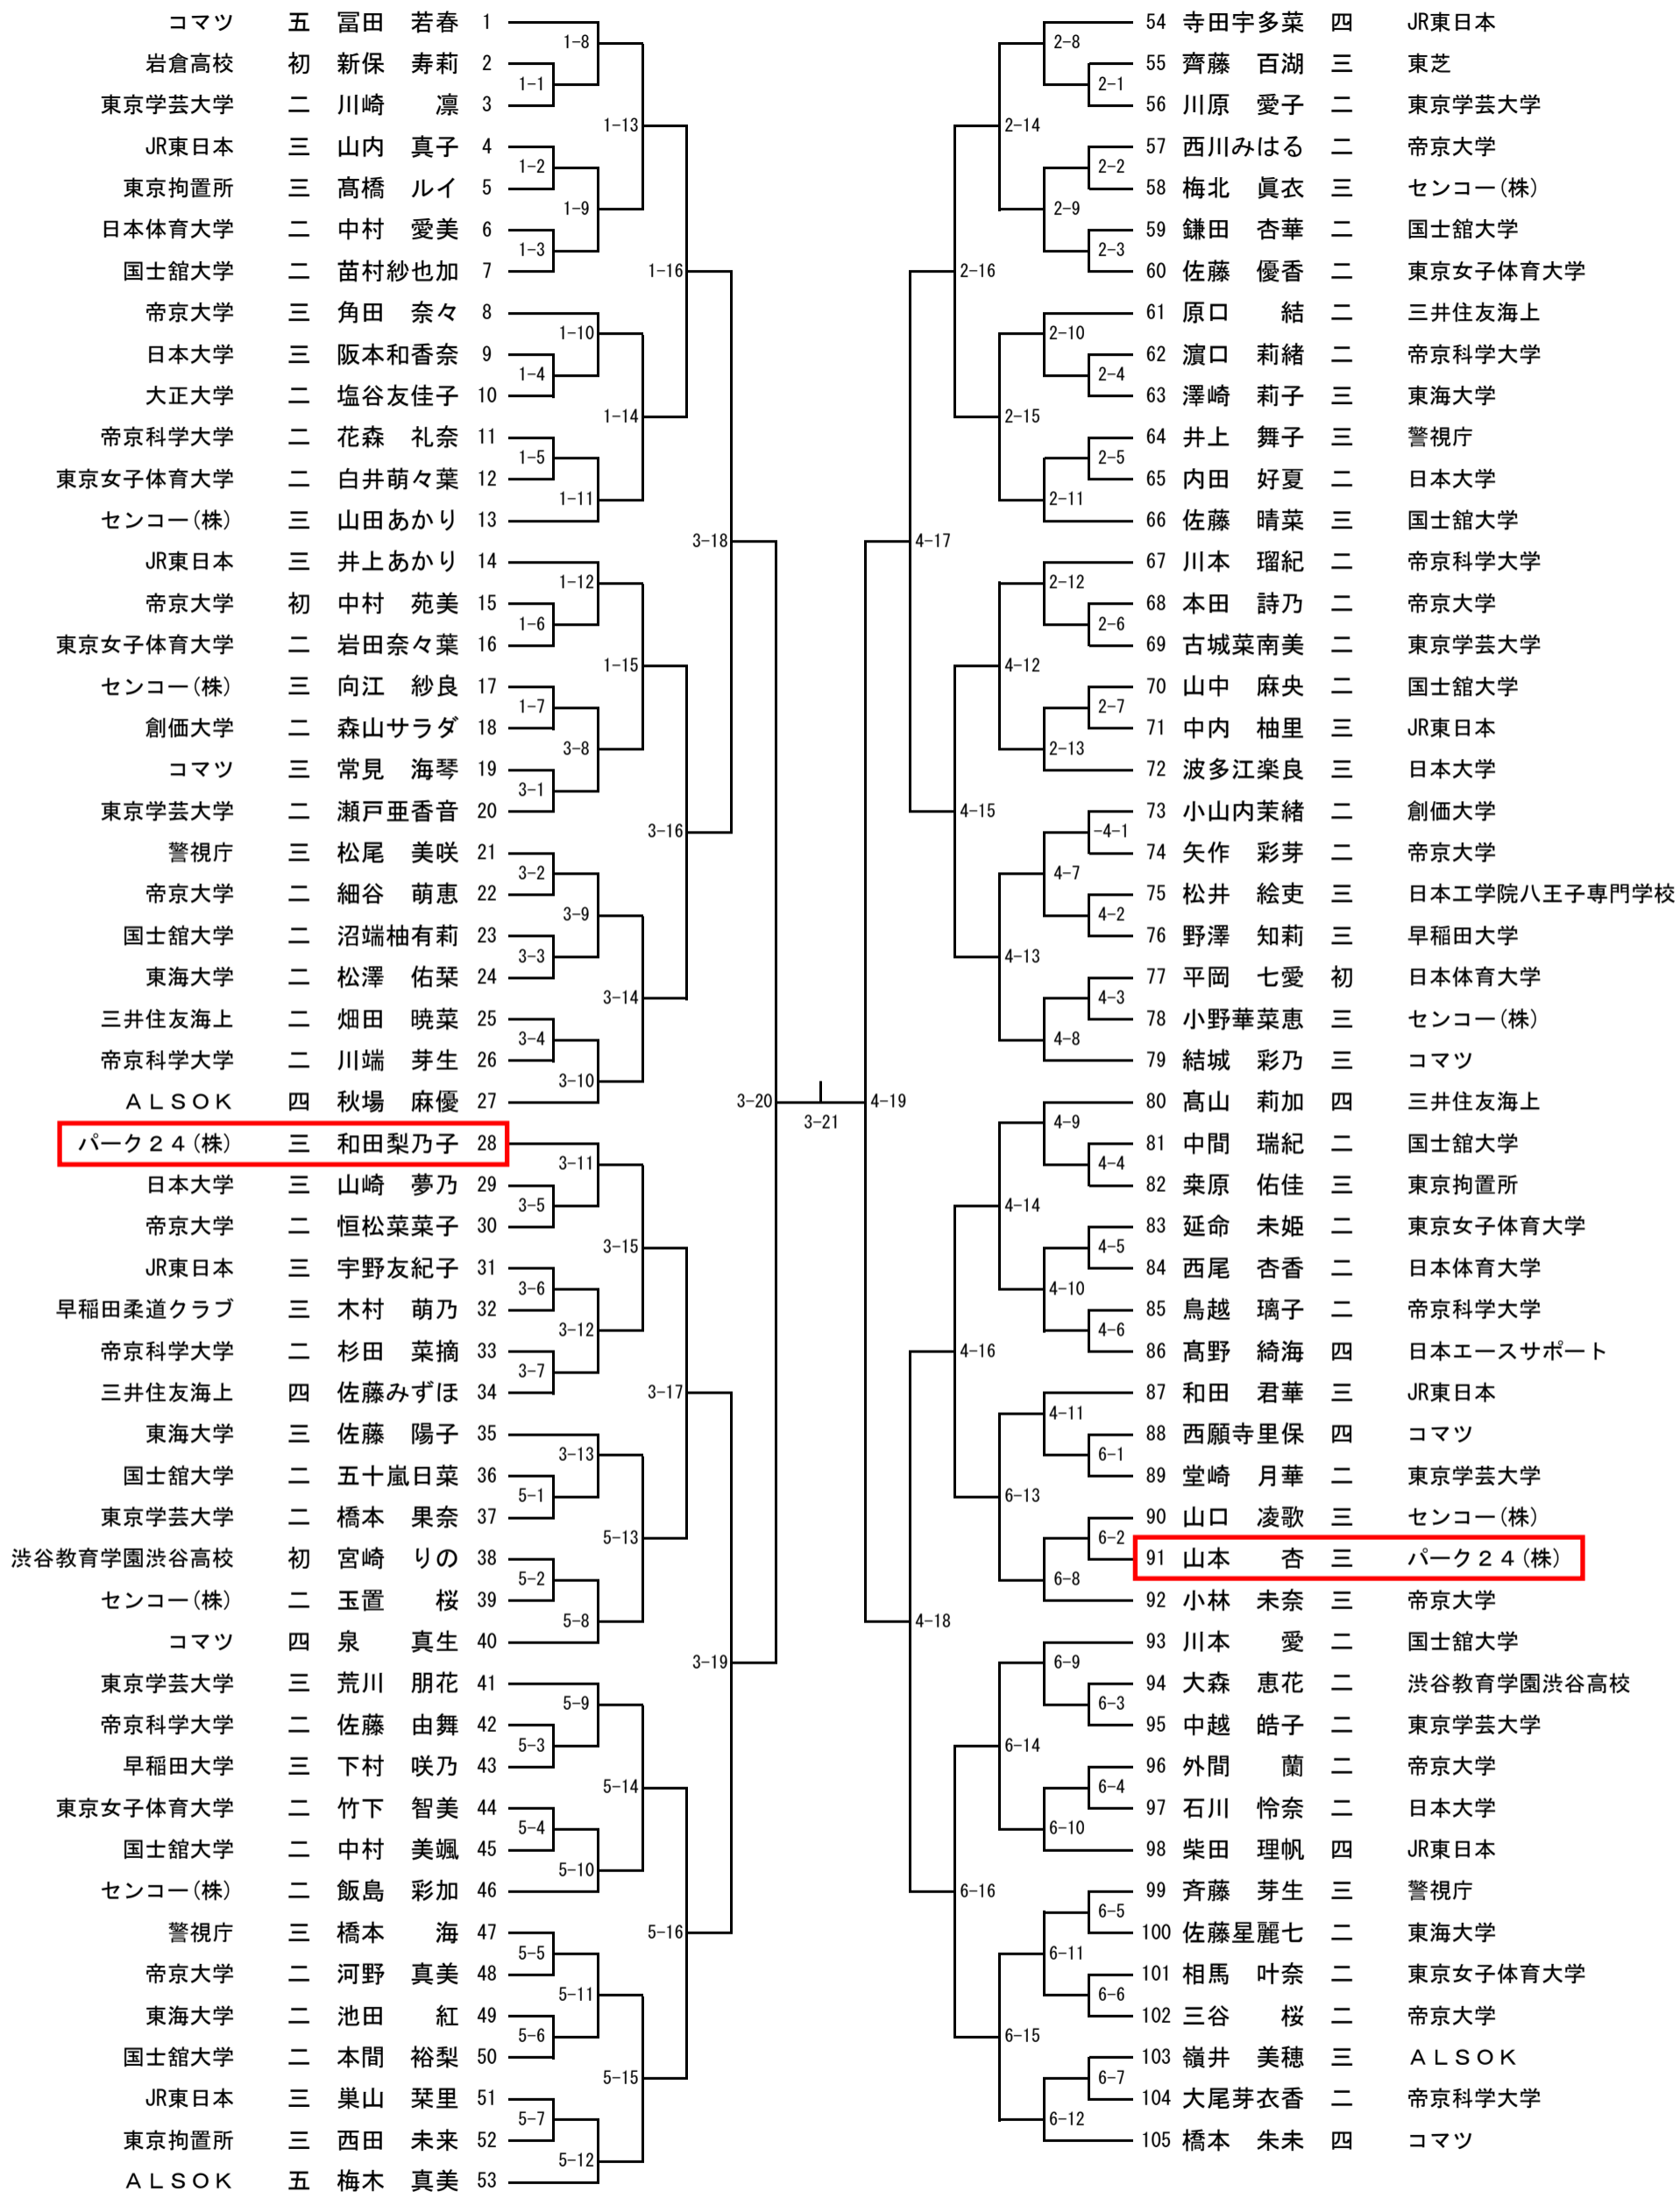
コマツ 五 冨田 若春 1
岩倉高校 初 新保 寿莉 2
東京学芸大学 二 川崎 凛 3
JR東日本 三 山内 真子 4
東京拘置所 三 髙橋 ルイ 5
日本体育大学 二 中村 愛美 6
国士舘大学 二 苗村紗也加 7
帝京大学 三 角田 奈々 8
日本大学 三 阪本和香奈 9
大正大学 二 塩谷友佳子 10
帝京科学大学 二 花森 礼奈 11
東京女子体育大学 二 白井萌々葉 12
センコー(株) 三 山田あかり 13
JR東日本 三 井上あかり 14
帝京大学 初 中村 苑美 15
東京女子体育大学 二 岩田奈々葉 16
センコー(株) 三 向江 紗良 17
創価大学 二 森山サラダ 18
コマツ 三 常見 海琴 19
東京学芸大学 二 瀬戸亜香音 20
警視庁 三 松尾 美咲 21
帝京大学 二 細谷 萌恵 22
国士舘大学 二 沼端柚有莉 23
東海大学 二 松澤 佑栞 24
三井住友海上 二 畑田 暁菜 25
帝京科学大学 二 川端 芽生 26
ALSOK 四 秋場 麻優 27
パーク24(株) 三 和田梨乃子 28
日本大学 三 山崎 夢乃 29
帝京大学 二 恒松菜菜子 30
JR東日本 三 宇野友紀子 31
早稲田柔道クラブ 三 木村 萌乃 32
帝京科学大学 二 杉田 菜摘 33
三井住友海上 四 佐藤みずほ 34
東海大学 三 佐藤 陽子 35
国士舘大学 二 五十嵐日菜 36
東京学芸大学 二 橋本 果奈 37
渋谷教育学園渋谷高校 初 宮崎 りの 38
センコー(株) 二 玉置 桜 39
コマツ 四 泉 真生 40
東京学芸大学 三 荒川 朋花 41
帝京科学大学 二 佐藤 由舞 42
早稲田大学 三 下村 咲乃 43
東京女子体育大学 二 竹下 智美 44
国士舘大学 二 中村 美颯 45
センコー(株) 二 飯島 彩加 46
警視庁 三 橋本 海 47
帝京大学 二 河野 真美 48
東海大学 二 池田 紅 49
国士舘大学 二 本間 裕梨 50
JR東日本 三 巣山 栞里 51
東京拘置所 三 西田 未来 52
ALSOK 五 梅木 真美 53

1-1 1-2 1-3 1-4 1-5 1-6 1-7 1-8 1-9 1-10 1-11 1-12 1-13 1-14 1-15 1-16
3-1 3-2 3-3 3-4 3-5 3-6 3-7 3-8 3-9 3-10 3-11 3-12 3-13 3-14 3-15 3-16 3-17 3-18 3-19 3-20 3-21
5-1 5-2 5-3 5-4 5-5 5-6 5-7 5-8 5-9 5-10 5-11 5-12 5-13 5-14 5-15 5-16

54 寺田宇多菜 四 JR東日本
55 齊藤 百湖 三 東芝
56 川原 愛子 二 東京学芸大学
57 西川みはる 二 帝京大学
58 梅北 眞衣 三 センコー(株)
59 鎌田 杏華 二 国士舘大学
60 佐藤 優香 二 東京女子体育大学
61 原口 結 二 三井住友海上
62 濵口 莉緒 二 帝京科学大学
63 澤崎 莉子 三 東海大学
64 井上 舞子 三 警視庁
65 内田 好夏 二 日本大学
66 佐藤 晴菜 三 国士舘大学
67 川本 瑠紀 二 帝京科学大学
68 本田 詩乃 二 帝京大学
69 古城菜南美 二 東京学芸大学
70 山中 麻央 二 国士舘大学
71 中内 柚里 三 JR東日本
72 波多江楽良 三 日本大学
73 小山内茉緒 二 創価大学
74 矢作 彩芽 二 帝京大学
75 松井 絵吏 三 日本工学院八王子専門学校
76 野澤 知莉 三 早稲田大学
77 平岡 七愛 初 日本体育大学
78 小野華菜恵 三 センコー(株)
79 結城 彩乃 三 コマツ
80 髙山 莉加 四 三井住友海上
81 中間 瑞紀 二 国士舘大学
82 桒原 佑佳 三 東京拘置所
83 延命 未姫 二 東京女子体育大学
84 西尾 杏香 二 日本体育大学
85 鳥越 璃子 二 帝京科学大学
86 髙野 綺海 四 日本エースサポート
87 和田 君華 三 JR東日本
88 西願寺里保 四 コマツ
89 堂崎 月華 二 東京学芸大学
90 山口 凌歌 三 センコー(株)
91 山本 杏 三 パーク24(株)
92 小林 未奈 三 帝京大学
93 川本 愛 二 国士舘大学
94 大森 恵花 二 渋谷教育学園渋谷高校
95 中越 皓子 二 東京学芸大学
96 外間 蘭 二 帝京大学
97 石川 怜奈 二 日本大学
98 柴田 理帆 四 JR東日本
99 斉藤 芽生 三 警視庁
100 佐藤星麗七 二 東海大学
101 相馬 叶奈 二 東京女子体育大学
102 三谷 桜 二 帝京大学
103 嶺井 美穂 三 ALSOK
104 大尾芽衣香 二 帝京科学大学
105 橋本 朱未 四 コマツ

2-1 2-2 2-3 2-4 2-5 2-6 2-7 2-8 2-9 2-10 2-11 2-12 2-13 2-14 2-15 2-16
4-1 4-2 4-3 4-4 4-5 4-6 4-7 4-8 4-9 4-10 4-11 4-12 4-13 4-14 4-15 4-16 4-17 4-18 4-19
6-1 6-2 6-3 6-4 6-5 6-6 6-7 6-8 6-9 6-10 6-11 6-12 6-13 6-14 6-15 6-16